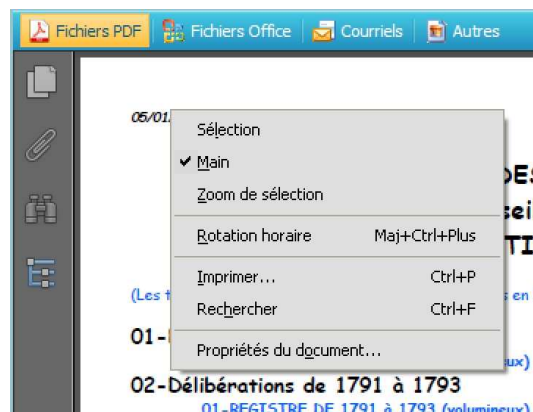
Fichiers PDF | Fichiers Office | Courriels | Autres

05/01

Sélection
Main
Zoom de sélection
Rotation horaire Maj+Ctrl+Plus
Imprimer... Ctrl+P
Rechercher Ctrl+F
Propriétés du document...

DES
sei
TI

(Les t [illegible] en

01-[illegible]

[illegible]ux)

02-Délibérations de 1791 à 1793
01-REGISTRE DE 1791 à 1793 (volumineux)